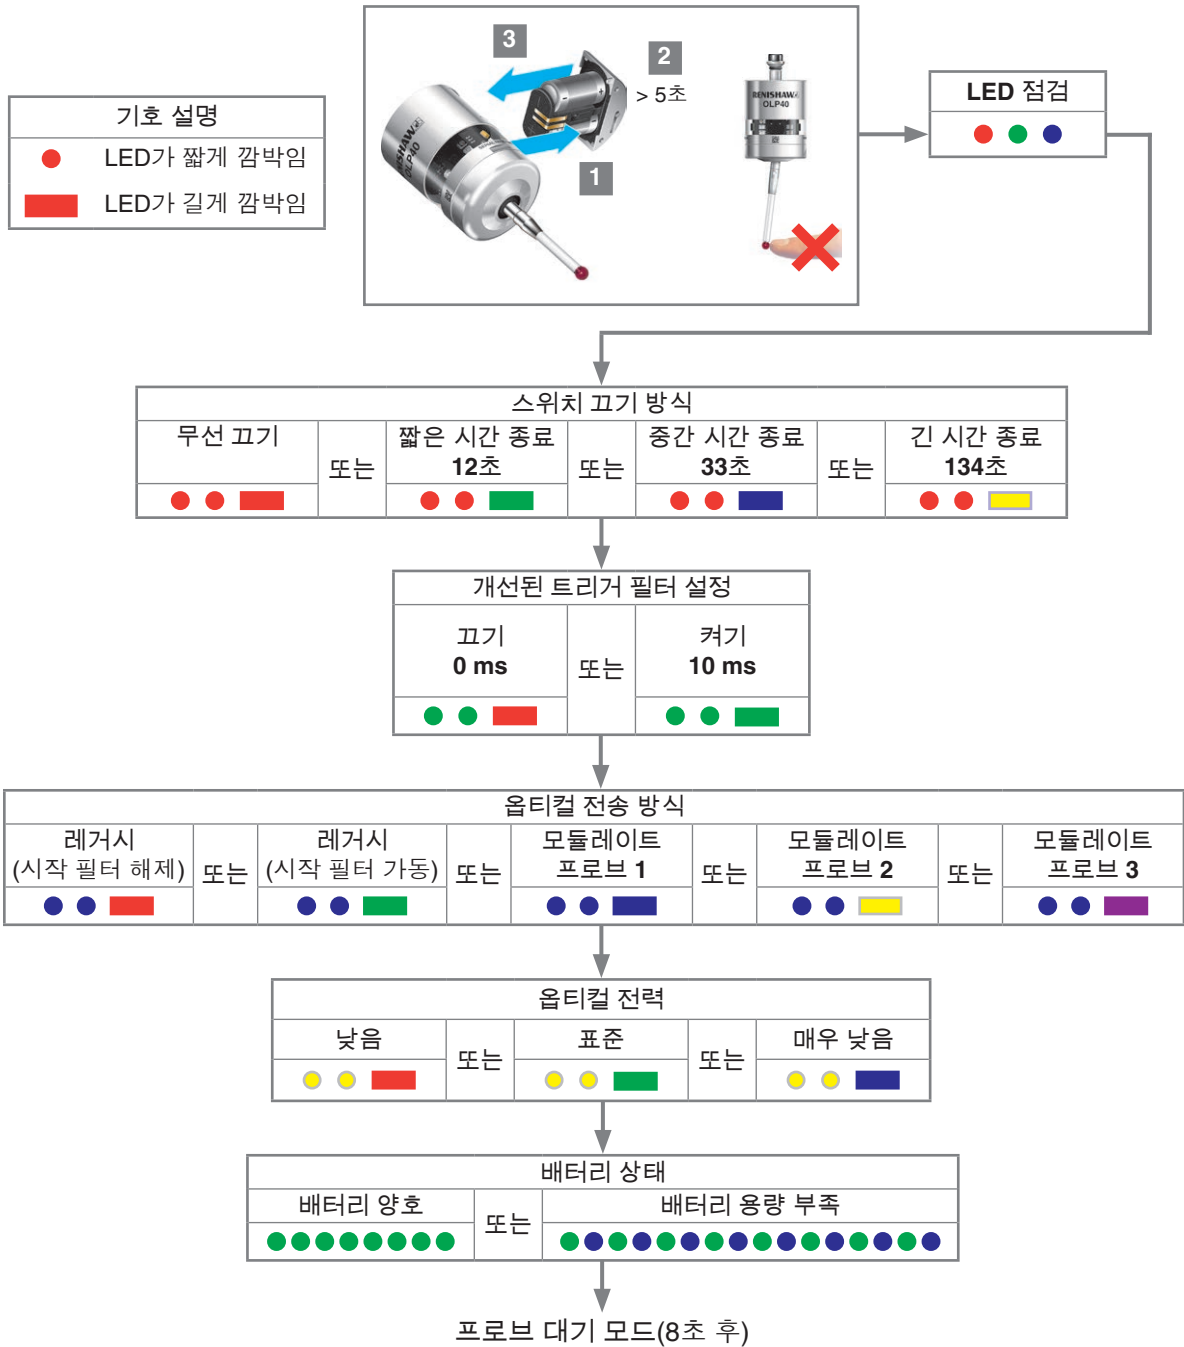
기호 설명

LED가 짧게 깜박임

LED가 길게 깜박임

3

2

> 5초

1

RENISHAW OLP40

RENISHAW OLP40

LED 점검

스위치 끄기 방식

| 무선 끄기 | 또는 | 짧은 시간 종료 12초 | 또는 | 중간 시간 종료 33초 | 또는 | 긴 시간 종료 134초 |
|---|---|---|---|---|---|---|

개선된 트리거 필터 설정

| 끄기 0 ms | 또는 | 켜기 10 ms |
|---|---|---|

옵티컬 전송 방식

| 레거시 (시작 필터 해제) | 또는 | 레거시 (시작 필터 가동) | 또는 | 모듈레이트 프로브 1 | 또는 | 모듈레이트 프로브 2 | 또는 | 모듈레이트 프로브 3 |
|---|---|---|---|---|---|---|---|---|

옵티컬 전력

| 낮음 | 또는 | 표준 | 또는 | 매우 낮음 |
|---|---|---|---|---|

배터리 상태

| 배터리 양호 | 또는 | 배터리 용량 부족 |
|---|---|---|

프로브 대기 모드(8초 후)